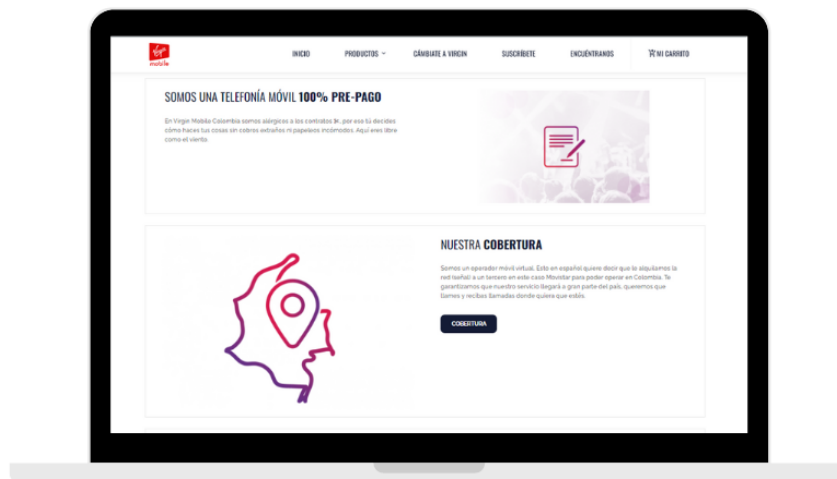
Virgin mobile

INICIO PRODUCTOS CÁMBIATE A VIRGIN SUSCRÍBETE ENCUÉNTRANOS MI CARRITO

SOMOS UNA TELEFONÍA MÓVIL 100% PRE-PAGO

En Virgin Mobile Colombia somos alérgicos a los contratos, por eso tú decides cómo haces tus cosas sin cobros extraños ni papeleos incómodos. Aquí eres libre como el viento.

NUESTRA COBERTURA

Somos un operador móvil virtual. Esto en español quiere decir que le alquilamos la red (señal) a un tercero en este caso Movistar para poder operar en Colombia. Te garantizamos que nuestro servicio llegará a gran parte del país, queremos que tienes y recibas llamadas donde quiera que estés.

COBERTURA